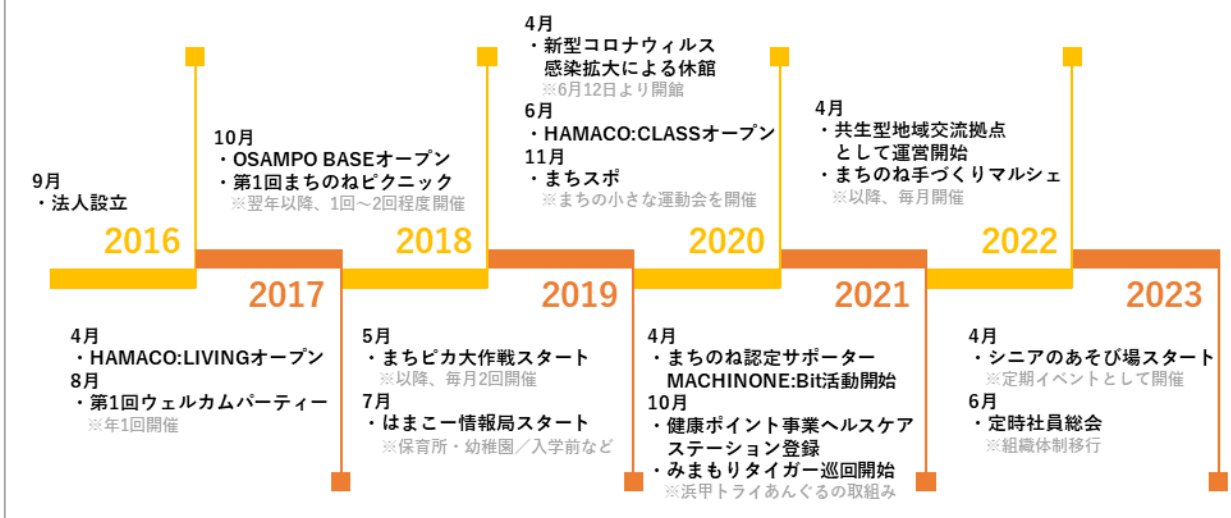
9月
・法人設立

2016

10月
・OSAMPO BASEオープン
・第1回まちのねピクニック
※翌年以降、1回～2回程度開催

2018

4月
・新型コロナウィルス感染拡大による休館
※6月12日より開館
6月
・HAMACO:CLASSオープン
11月
・まちスポ
※まちの小さな運動会を開催

2020

4月
・共生型地域交流拠点として運営開始
・まちのね手づくりマルシェ
※以降、毎月開催

2022

2017

4月
・HAMACO:LIVINGオープン
8月
・第1回ウェルカムパーティー
※年1回開催

2019

5月
・まちピカ大作戦スタート
※以降、毎月2回開催
7月
・はまこー情報局スタート
※保育所・幼稚園／入学前など

2021

4月
・まちのね認定サポーターMACHINONE:Bit活動開始
10月
・健康ポイント事業ヘルスケアステーション登録
・みまもりタイガー巡回開始
※浜甲トライあんぐるの取組み

2023

4月
・シニアのあそび場スタート
※定期イベントとして開催
6月
・定時社員総会
※組織体制移行